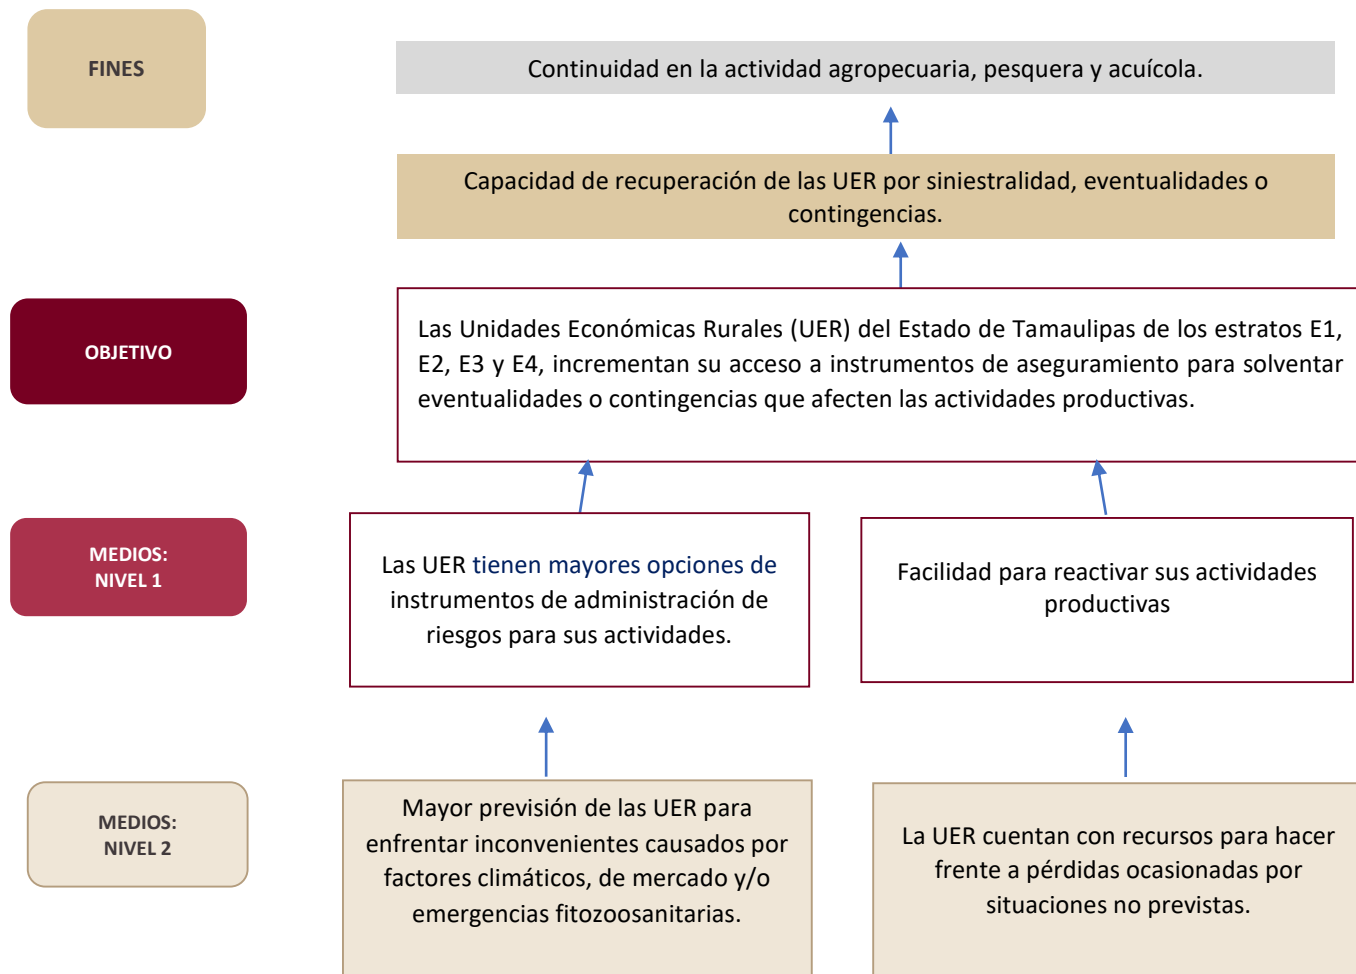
FINES

Continuidad en la actividad agropecuaria, pesquera y acuícola.

Capacidad de recuperación de las UER por siniestralidad, eventualidades o contingencias.

OBJETIVO

Las Unidades Económicas Rurales (UER) del Estado de Tamaulipas de los estratos E1, E2, E3 y E4, incrementan su acceso a instrumentos de aseguramiento para solventar eventualidades o contingencias que afecten las actividades productivas.

MEDIOS: NIVEL 1

Las UER tienen mayores opciones de instrumentos de administración de riesgos para sus actividades.

Facilidad para reactivar sus actividades productivas

MEDIOS: NIVEL 2

Mayor previsión de las UER para enfrentar inconvenientes causados por factores climáticos, de mercado y/o emergencias fitozoosanitarias.

La UER cuentan con recursos para hacer frente a pérdidas ocasionadas por situaciones no previstas.